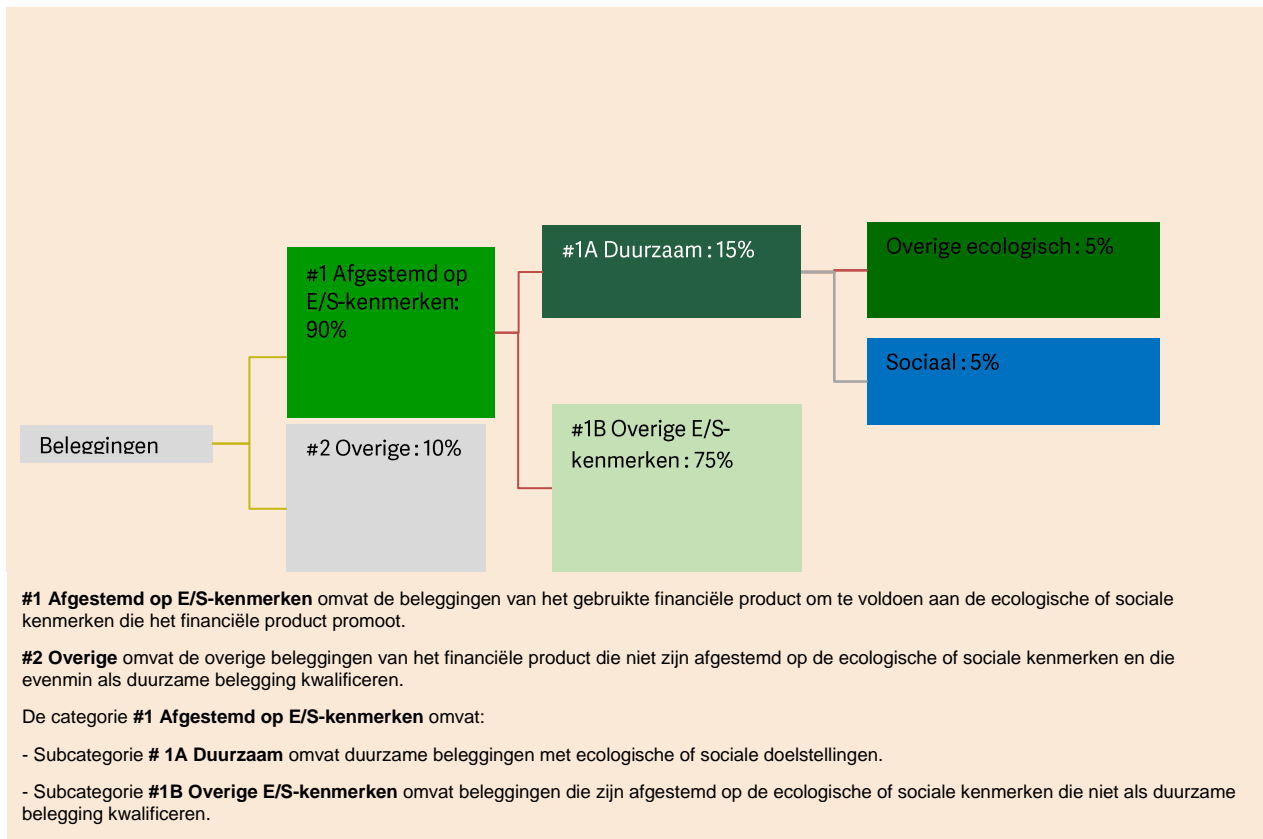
Beleggingen

#1 Afgestemd op E/S-kenmerken: 90%

#2 Overige : 10%

#1A Duurzaam : 15%

#1B Overige E/S-kenmerken : 75%

Overige ecologisch : 5%

Sociaal : 5%

**#1 Afgestemd op E/S-kenmerken** omvat de beleggingen van het gebruikte financiële product om te voldoen aan de ecologische of sociale kenmerken die het financiële product promoot.

**#2 Overige** omvat de overige beleggingen van het financiële product die niet zijn afgestemd op de ecologische of sociale kenmerken en die evenmin als duurzame belegging kwalificeren.

De categorie **#1 Afgestemd op E/S-kenmerken** omvat:

- Subcategorie **# 1A Duurzaam** omvat duurzame beleggingen met ecologische of sociale doelstellingen.

- Subcategorie **#1B Overige E/S-kenmerken** omvat beleggingen die zijn afgestemd op de ecologische of sociale kenmerken die niet als duurzame belegging kwalificeren.